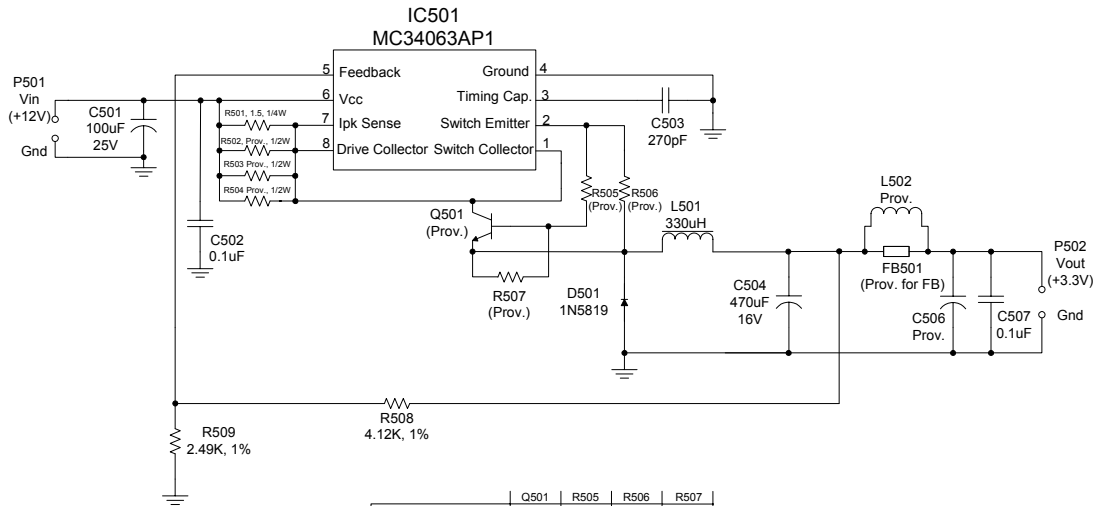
IC501
MC34063AP1

P501
Vin
(+12V)
Gnd

C501
100uF
25V

5 Feedback
6 Vcc
7 Ipk Sense
8 Drive Collector
Ground 4
Timing Cap. 3
Switch Emitter 2
Switch Collector 1

R501, 1.5, 1/4W
R502, Prov., 1/2W
R503 Prov., 1/2W
R504 Prov., 1/2W

C503
270pF

C502
0.1uF

Q501
(Prov.)

R505
(Prov.)
R506
(Prov.)

L501
330uH

L502
Prov.

FB501
(Prov. for FB)

P502
Vout
(+3.3V)
Gnd

R507
(Prov.)

D501
1N5819

C504
470uF
16V

C506
Prov.

C507
0.1uF

R508
4.12K, 1%

R509
2.49K, 1%

| | Q501 | R505 | R506 | R507 |
|---|---|---|---|---|